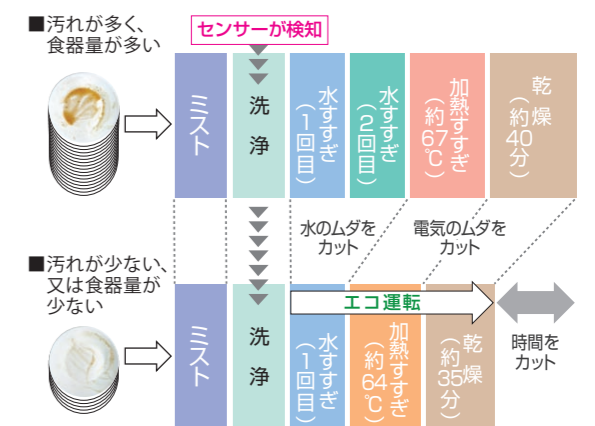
■汚れが多く、食器量が多い

センサーが検知

ミスト

洗浄

水すすぎ（1回目）

水すすぎ（2回目）

加熱すすぎ（約67℃）

乾燥（約40分）

水のムダをカット

電気のムダをカット

■汚れが少ない、又は食器量が少ない

エコ運転

ミスト

洗浄

水すすぎ（1回目）

加熱すすぎ（約64℃）

乾燥（約35分）

時間をカット